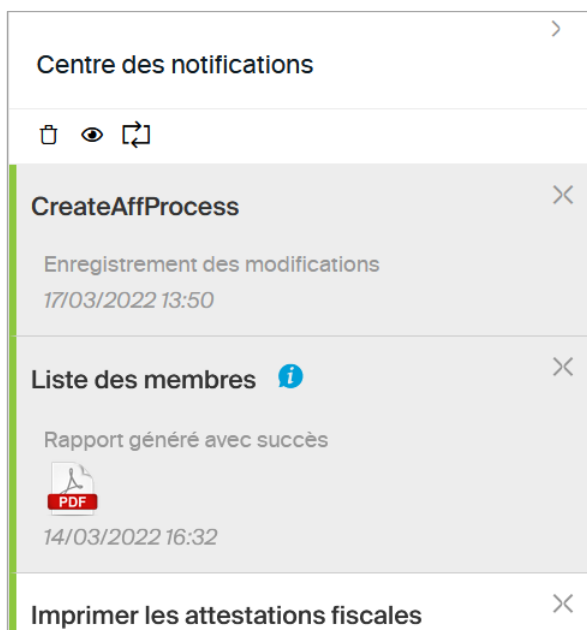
Centre des notifications

CreateAffProcess

Enregistrement des modifications

17/03/2022 13:50

Liste des membres

Rapport généré avec succès

PDF

14/03/2022 16:32

Imprimer les attestations fiscales